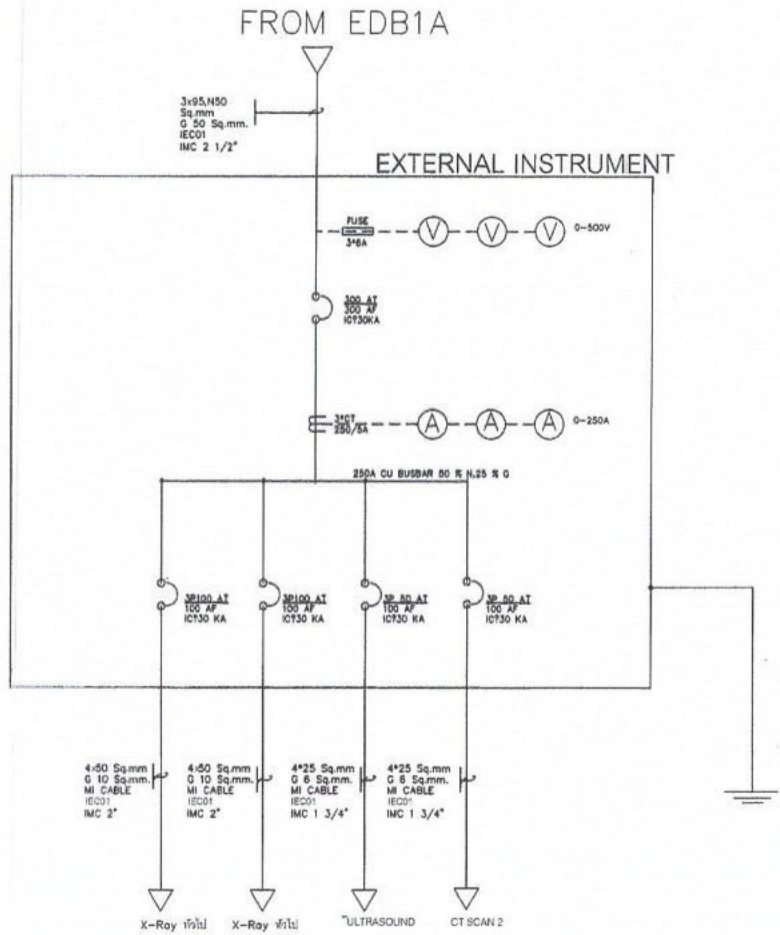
FROM EDB1A

3x95,N50 Sq.mm G 50 Sq.mm. IEC01 IMC 2 1/2"

EXTERNAL INSTRUMENT

FUSE 3*6A

V V V 0-500V

300 AT 300 AF IC?30KA

3*CT 250/5A

A A A 0-250A

250A CU BUSBAR 50 % N,25 % G

3P100 AT 100 AF IC?30 KA

3P100 AT 100 AF IC?30 KA

3P 50 AT 100 AF IC?30 KA

3P 50 AT 100 AF IC?30 KA

4x50 Sq.mm G 10 Sq.mm. MI CABLE IEC01 IMC 2"

4x50 Sq.mm G 10 Sq.mm. MI CABLE IEC01 IMC 2"

4*25 Sq.mm G 6 Sq.mm. MI CABLE IEC01 IMC 1 3/4"

4*25 Sq.mm G 6 Sq.mm. MI CABLE IEC01 IMC 1 3/4"

X-Ray ทั่วไป

X-Ray ทั่วไป

"ULTRASOUND

CT SCAN 2